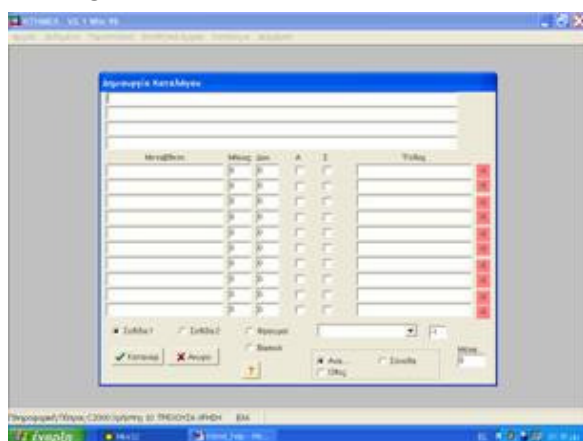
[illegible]

Δημιουργία Καταλόγου

| Μεταβλητή | Μήκος | Δεκ | Α | Σ | Τίτλος |
|---|---|---|---|---|---|
| | 0 | 0 | | | |
| | 0 | 0 | | | |
| | 0 | 0 | | | |
| | 0 | 0 | | | |
| | 0 | 0 | | | |
| | 0 | 0 | | | |
| | 0 | 0 | | | |
| | 0 | 0 | | | |
| | 0 | 0 | | | |
| | 0 | 0 | | | |
| | 0 | 0 | | | |

Σελίδα1 Σελίδα2 Κανονικά Βαμμένα

Καταχώρ. Άκυρο ?

Ανα... Σύνολα Όλες

Μέσοι 0

Πληροφορική/Πόλης C2000 Έρευνα 10 ΤΡΕΙΣ/ΟΧΙΑ ΚΡΗΤΗ 834

έναρξη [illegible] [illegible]